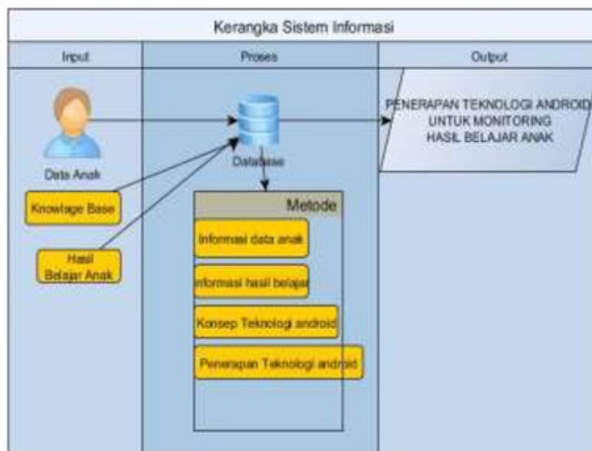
Kerangka Sistem Informasi

Input

Proses

Output

Data Anak

Knowlage Base

Hasil Belajar Anak

Database

PENERAPAN TEKNOLOGI ANDROID UNTUK MONITORING HASIL BELAJAR ANAK

Metode

Informasi data anak

informasi hasil belajar

Konsep Teknologi android

Penerapan Teknologi android